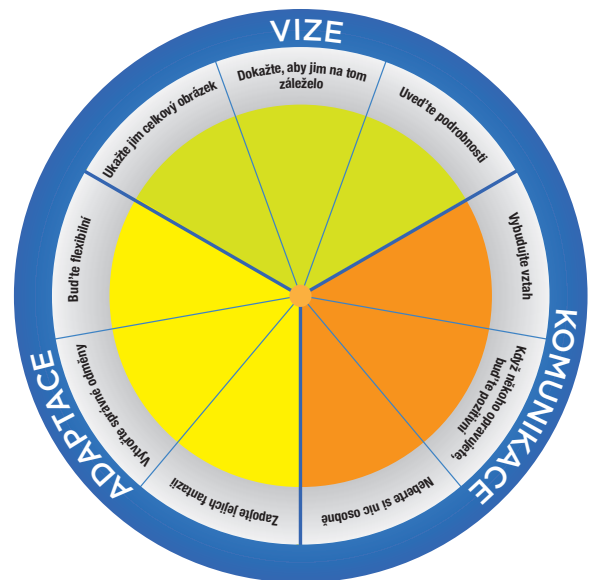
VIZE

Dokažte, aby jim na tom záleželo

Uveďte podrobnosti

Ukažte jim celkový obrázek

KOMUNIKACE

Vybudujte vztah

Když někoho opravujete, buďte pozitivní

Neberte si nic osobně

ADAPTACE

Buďte flexibilní

Vytvořte správné odměny

Zapojte jejich fantazii